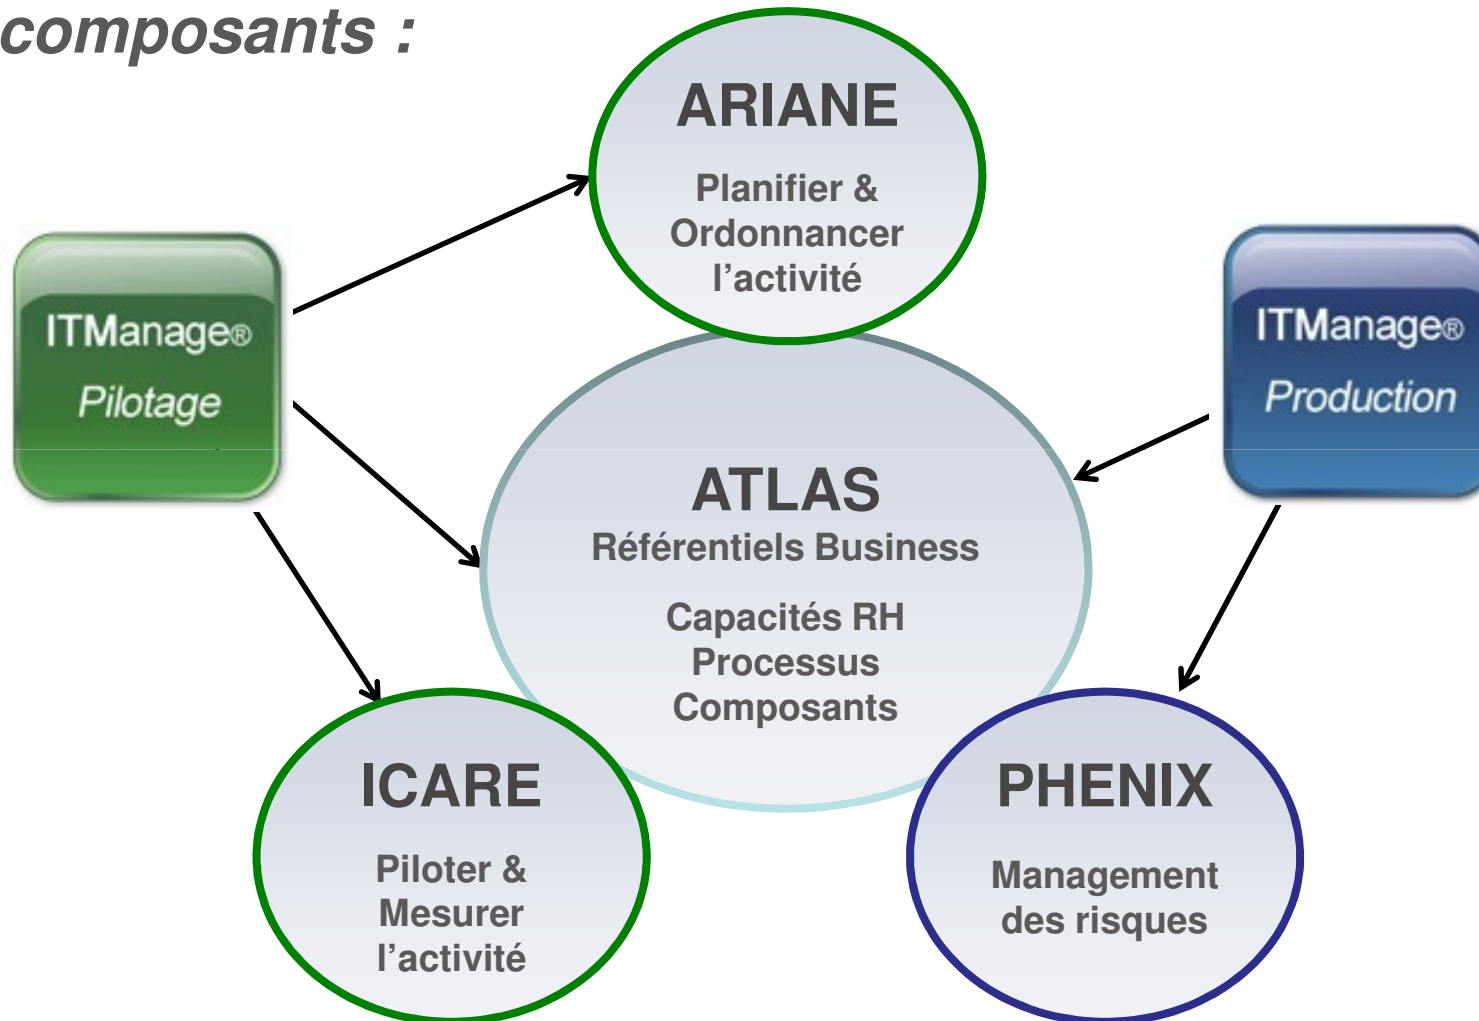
composants :

ARIANE
Planifier & Ordonnancer l'activité

ITManage®
Pilotage

ITManage®
Production

ATLAS
Référentiels Business
Capacités RH
Processus
Composants

ICARE
Piloter & Mesurer l'activité

PHENIX
Management des risques